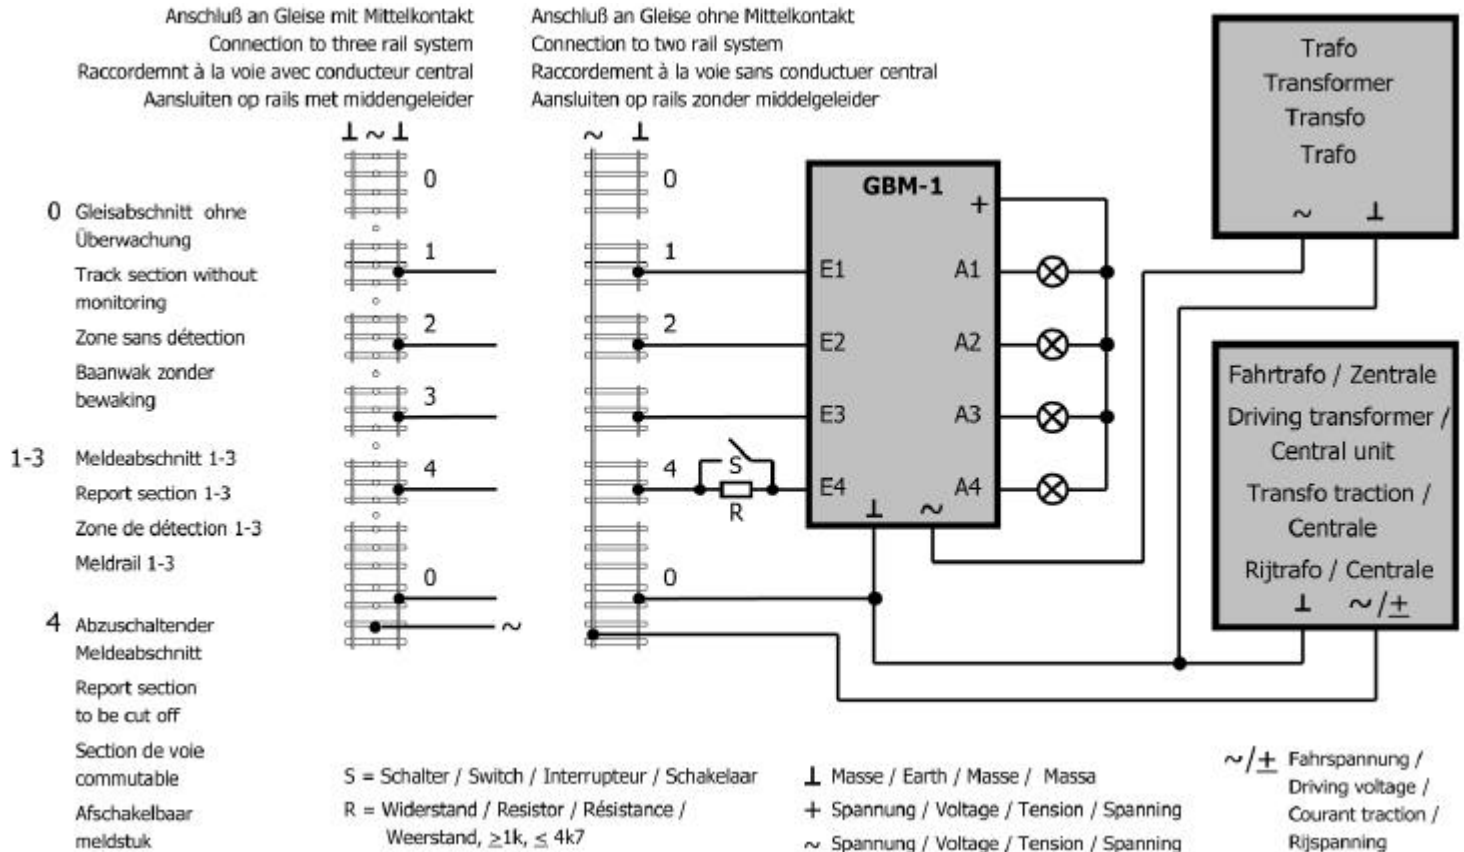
Anschluß an Gleise mit Mittelkontakt
Connection to three rail system
Raccordemnt à la voie avec conducteur central
Aansluiten op rails met middengeleider

Anschluß an Gleise ohne Mittelkontakt
Connection to two rail system
Raccordement à la voie sans conductuer central
Aansluiten op rails zonder middelgeleider

Trafo
Transformer
Transfo
Trafo
~ ⊥

⊥ ~ ⊥
~ ⊥

0
1
2
3
4
0
~

0
1
2
3
4
0

GBM-1
+
E1 A1
E2 A2
E3 A3
E4 A4
⊥ ~

S
R

Fahrtrafo / Zentrale
Driving transformer / Central unit
Transfo traction / Centrale
Rijtrafo / Centrale
⊥ ~/+

0 Gleisabschnitt ohne Überwachung
Track section without monitoring
Zone sans détection
Baanwak zonder bewaking

1-3 Meldeabschnitt 1-3
Report section 1-3
Zone de détection 1-3
Meldrail 1-3

4 Abzuschaltender Meldeabschnitt
Report section to be cut off
Section de voie commutable
Afschakelbaar meldstuk

S = Schalter / Switch / Interrupteur / Schakelaar
R = Widerstand / Resistor / Résistance / Weerstand, $\geq$1k, $\leq$ 4k7

⊥ Masse / Earth / Masse / Massa
+ Spannung / Voltage / Tension / Spanning
~ Spannung / Voltage / Tension / Spanning

~/+ Fahrspannung / Driving voltage / Courant traction / Rijspanning